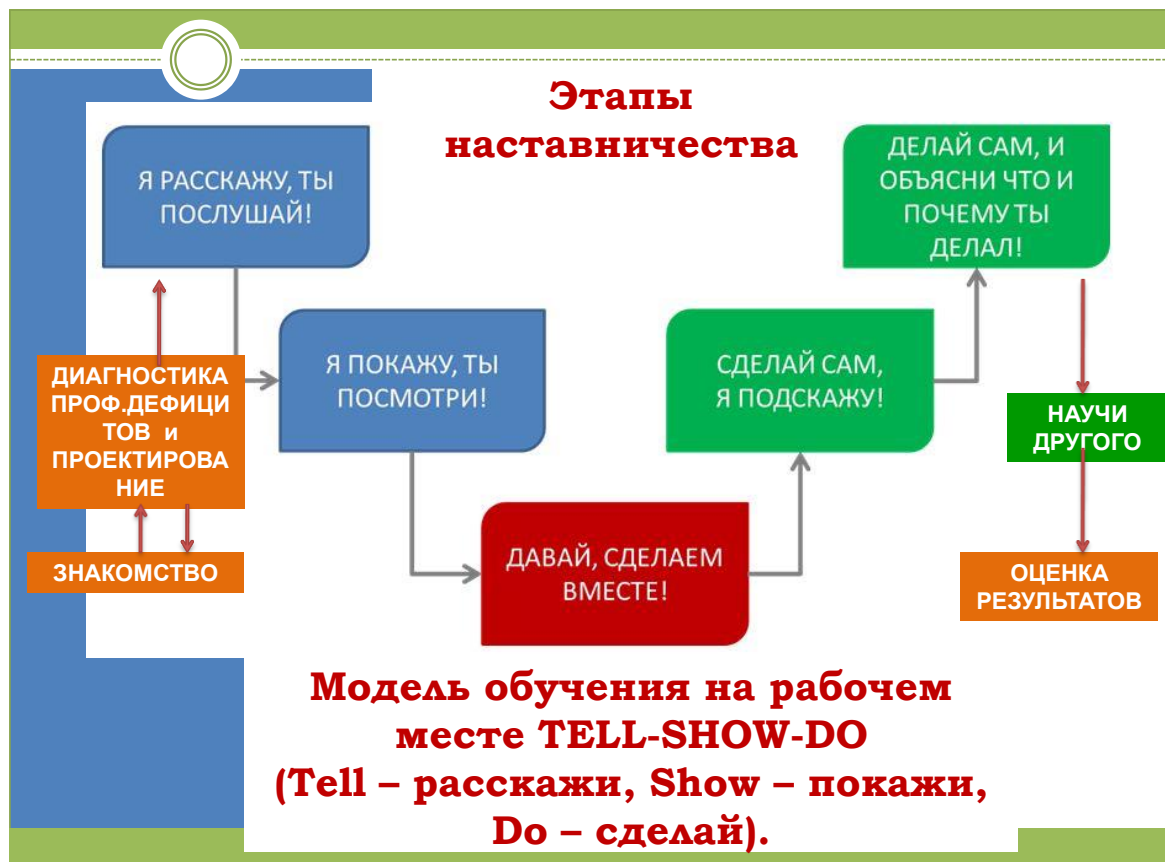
Этапы наставничества

Я РАССКАЖУ, ТЫ ПОСЛУШАЙ!

ДЕЛАЙ САМ, И ОБЪЯСНИ ЧТО И ПОЧЕМУ ТЫ ДЕЛАЛ!

ДИАГНОСТИКА ПРОФ.ДЕФИЦИТОВ и ПРОЕКТИРОВАНИЕ

Я ПОКАЖУ, ТЫ ПОСМОТРИ!

СДЕЛАЙ САМ, Я ПОДСКАЖУ!

НАУЧИ ДРУГОГО

ЗНАКОМСТВО

ДАВАЙ, СДЕЛАЕМ ВМЕСТЕ!

ОЦЕНКА РЕЗУЛЬТАТОВ

Модель обучения на рабочем месте TELL-SHOW-DO (Tell – расскажи, Show – покажи, Do – сделай).